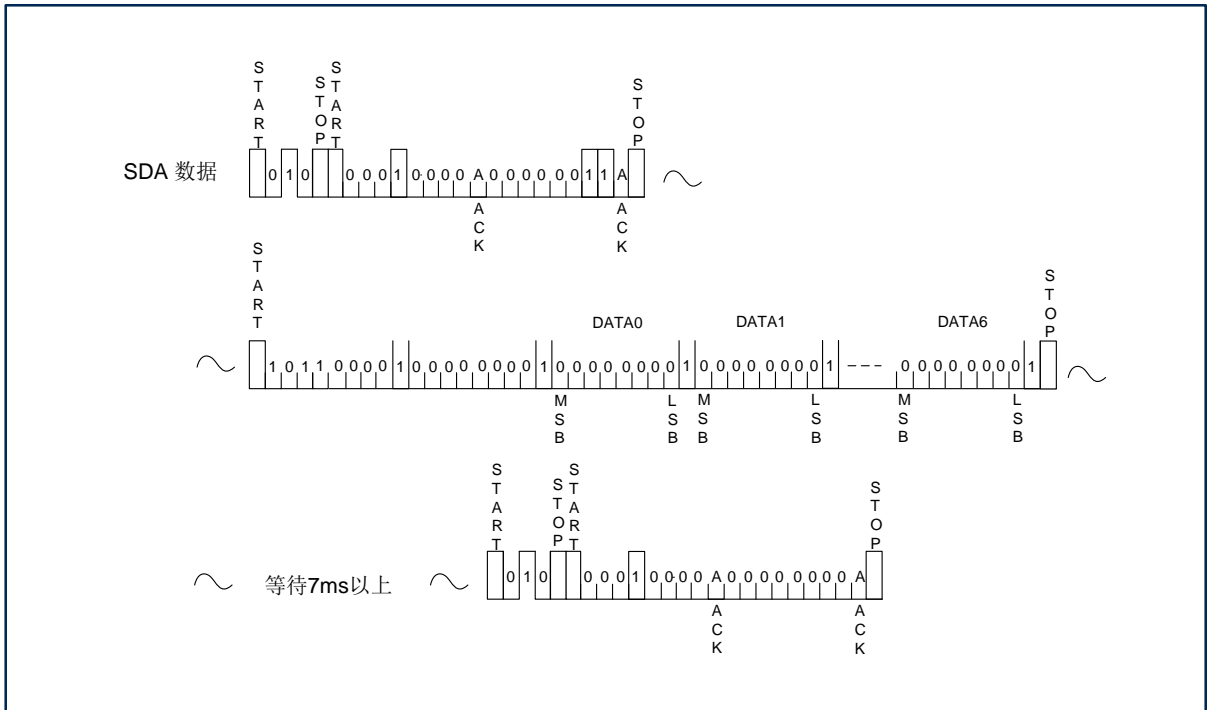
START STOP START STOP

SDA 数据 0 1 0 0 0 0 1 0 0 0 0 A 0 0 0 0 0 0 1 1 A

ACK ACK

START STOP

DATA0 DATA1 DATA6

1 0 1 1 0 0 0 0 1 0 0 0 0 0 0 0 0 1 0 0 0 0 0 0 0 0 1 0 0 0 0 0 0 0 0 1 - - - 0 0 0 0 0 0 0 0 1

MSB LSB MSB LSB MSB LSB

START STOP START STOP

等待7ms以上 0 1 0 0 0 0 1 0 0 0 0 A 0 0 0 0 0 0 0 0 A

ACK ACK